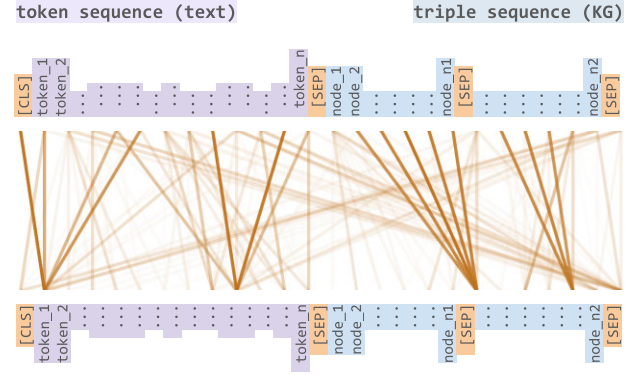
token sequence (text)

triple sequence (KG)

[CLS] token_1 token_2 token_n [SEP] node_1 node_2 node_n1 [SEP] node_n2 [SEP]

[CLS] token_1 token_2 token_n [SEP] node_1 node_2 node_n1 [SEP] node_n2 [SEP]